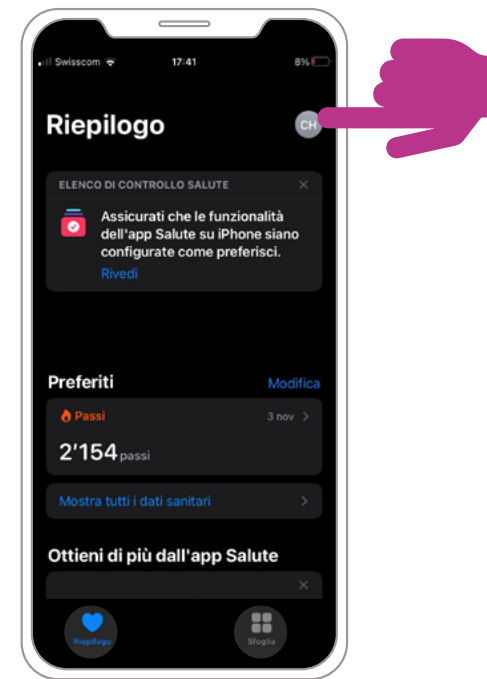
Swisscom 17:41 8%

Riepilogo CH

ELENCO DI CONTROLLO SALUTE ×

Assicurati che le funzionalità dell'app Salute su iPhone siano configurate come preferisci.
Rivedi

Preferiti Modifica

Passi 3 nov >

2'154 passi

Mostra tutti i dati sanitari >

Ottieni di più dall'app Salute

×

Riepilogo Sfoglia